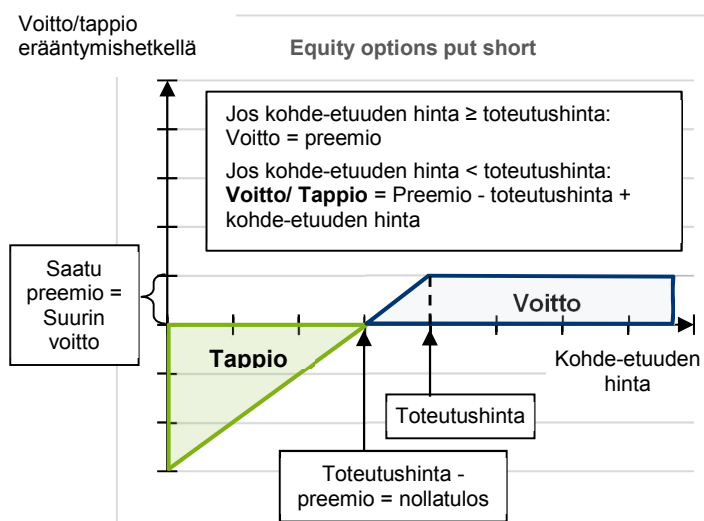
Voitto/tappio erääntymishetkellä

Equity options put short

Jos kohde-etuuden hinta ≥ toteutushinta: Voitto = preemio

Jos kohde-etuuden hinta < toteutushinta: **Voitto/ Tappio** = Preemio - toteutushinta + kohde-etuuden hinta

Saatu preemio = Suurin voitto

Voitto

Tappio

Kohde-etuuden hinta

Toteutushinta

Toteutushinta - preemio = nollatulos